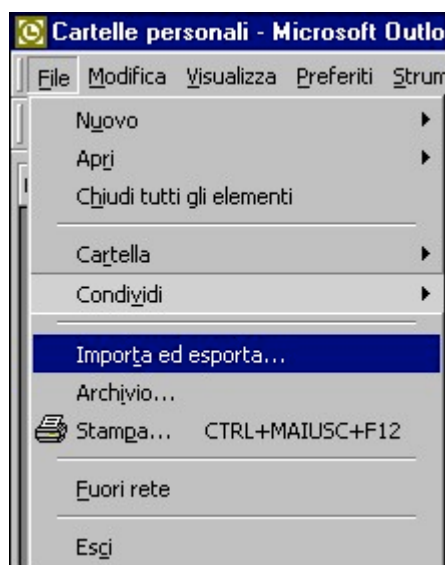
Cartelle personali - Microsoft Outlo

File Modifica Visualizza Preferiti Strum

Nuovo
Apri
Chiudi tutti gli elementi
Cartella
Condividi
Importa ed esporta...
Archivio...
Stampa... CTRL+MAIUSC+F12
Fuori rete
Esci